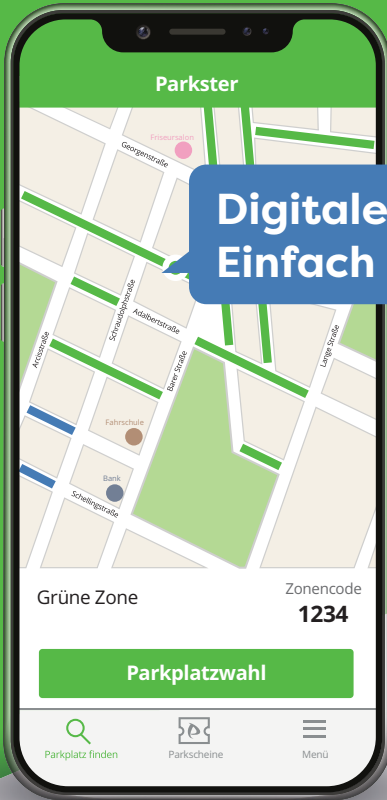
Parkster

Friseursalon
Georgenstraße
Digitale
Einfach
Schraudolphstraße
Adalbertstraße
Arcisstraße
Barer Straße
Lange Straße
Fahrschule
Bank
Schellingstraße

Grüne Zone
Zonencode
1234

Parkplatzwahl

Parkplatz finden
Parkscheine
Menü